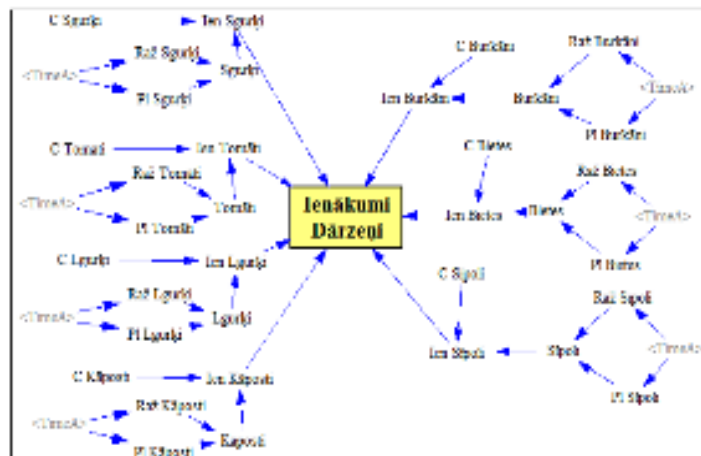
C Sparģeļi
Ien Sparģeļi
Raž Sparģeļi
<Time>
Sparģeļi
Pl Sparģeļi
C Tomati
Ien Tomāti
Raž Tomati
<Time>
Tomāti
Pl Tomāti
C Lgurķi
Ien Lgurķi
Raž Lgurķi
<Time>
Lgurķi
Pl Lgurķi
C Kāposti
Ien Kāposti
Raž Kāposti
<Time>
Kaposti
Pl Kāposti
Ienākumi Dārzeņi
C Burkāni
Ien Burkāni
Raž Burkāni
Burkāni
<Time>
Pl Burkāni
C Bietes
Ien Bietes
Raž Bietes
Bietes
<Time>
Pl Bietes
C Sīpoli
Ien Sīpoli
Raž Sīpoli
Sīpoli
<Time>
Pl Sīpoli